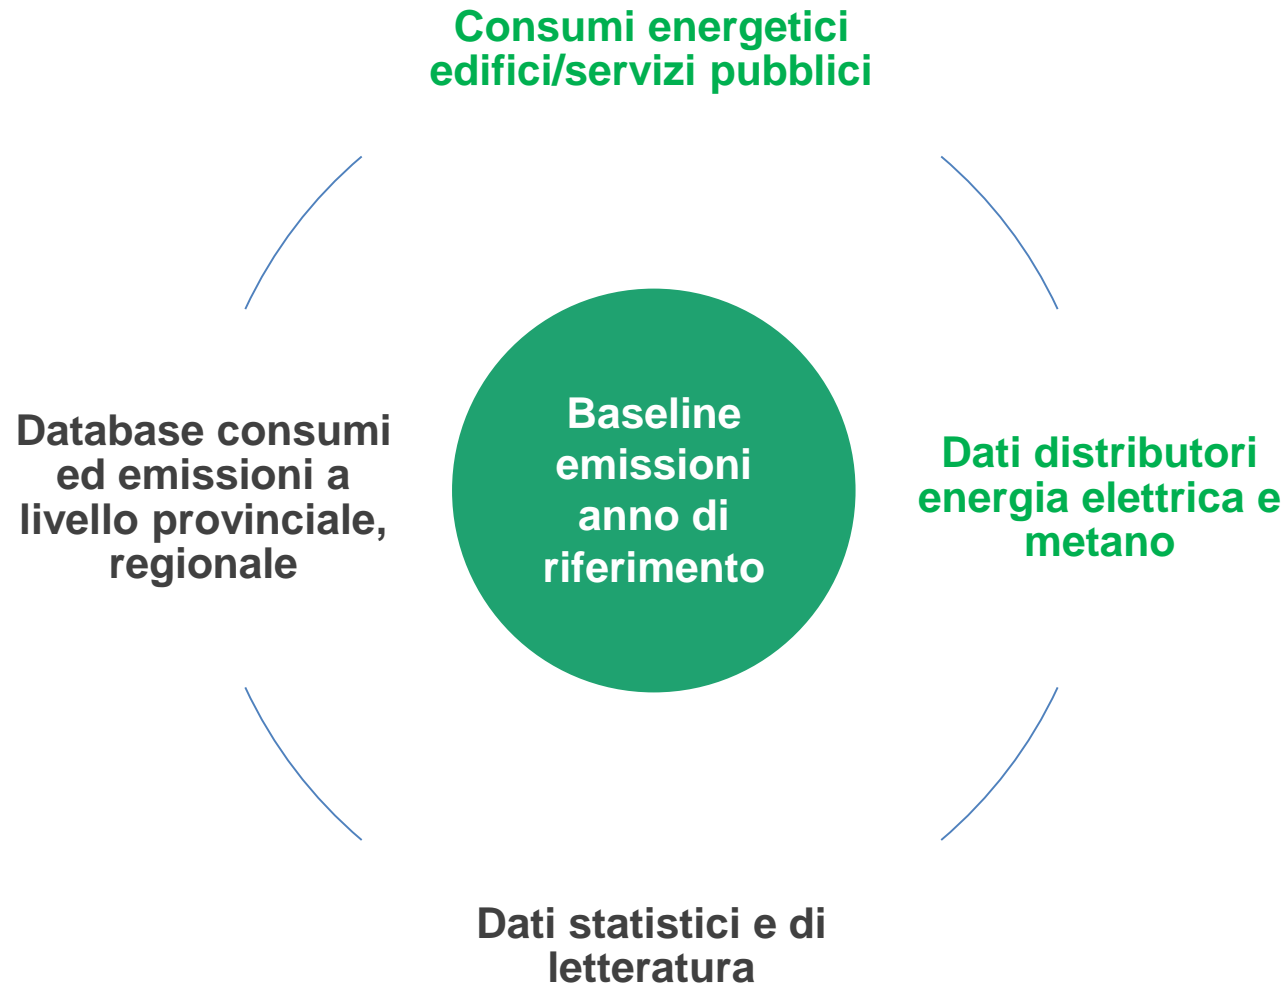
Consumi energetici edifici/servizi pubblici

Database consumi ed emissioni a livello provinciale, regionale

Baseline emissioni anno di riferimento

Dati distributori energia elettrica e metano

Dati statistici e di letteratura